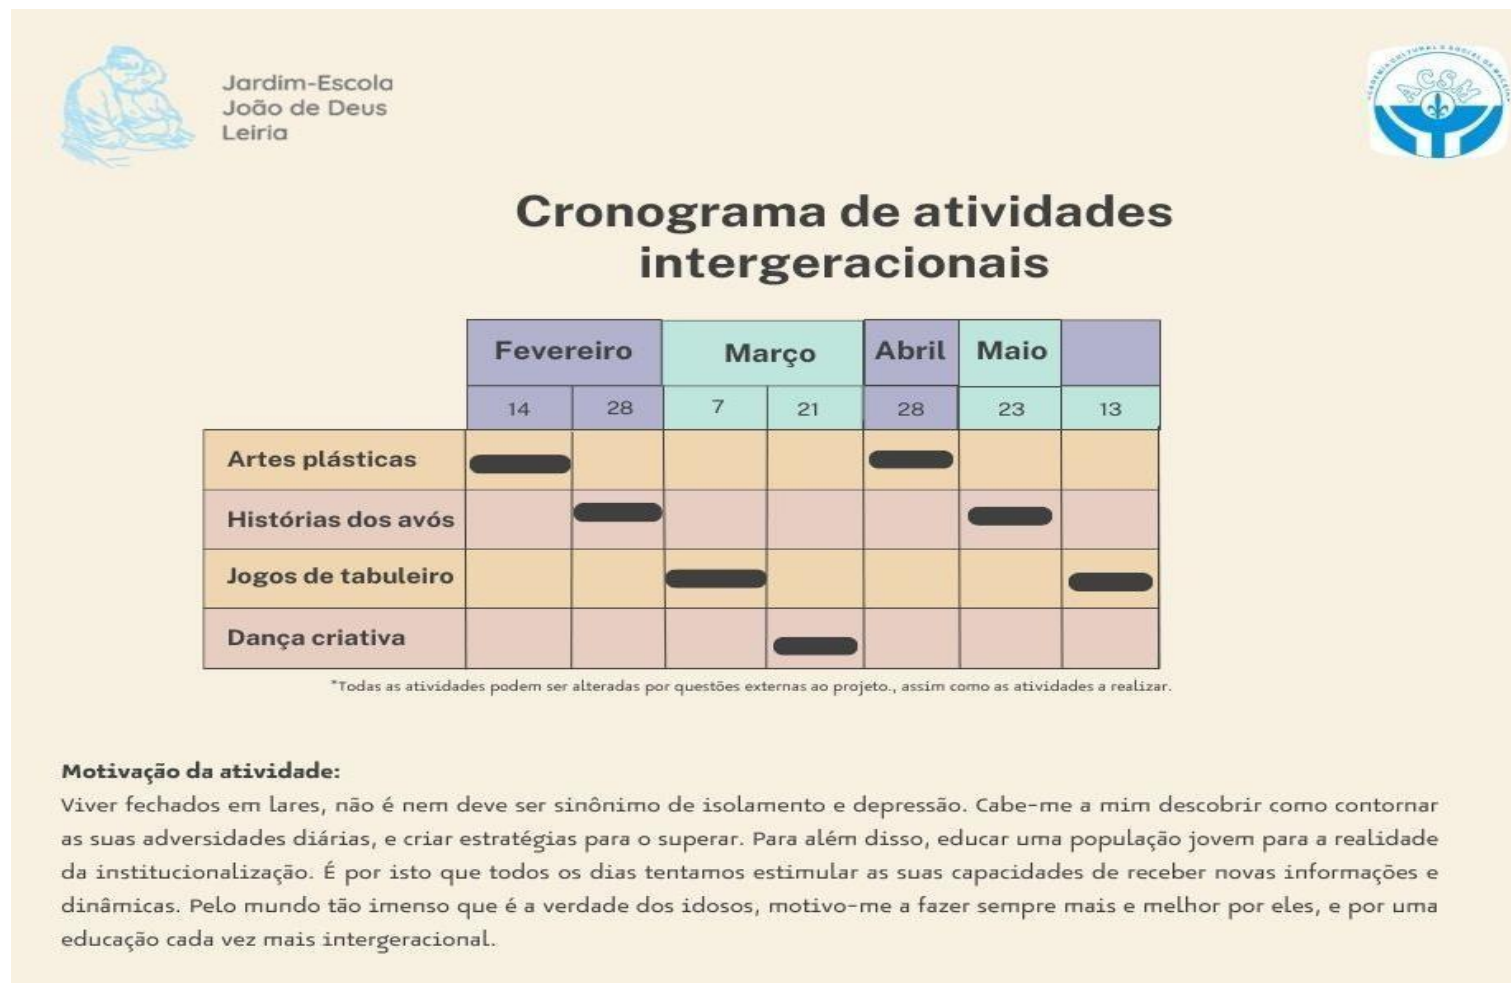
Jardim-Escola
João de Deus
Leiria

ACSM

Cronograma de atividades intergeracionais

| | Fevereiro | | Março | | Abril | Maio | |
|---|---|---|---|---|---|---|---|
| | 14 | 28 | 7 | 21 | 28 | 23 | 13 |
| Artes plásticas | ▬ | | | | ▬ | | |
| Histórias dos avós | | ▬ | | | | ▬ | |
| Jogos de tabuleiro | | | ▬ | | | | ▬ |
| Dança criativa | | | | ▬ | | | |

*Todas as atividades podem ser alteradas por questões externas ao projeto., assim como as atividades a realizar.

Motivação da atividade:
Viver fechados em lares, não é nem deve ser sinônimo de isolamento e depressão. Cabe-me a mim descobrir como contornar as suas adversidades diárias, e criar estratégias para o superar. Para além disso, educar uma população jovem para a realidade da institucionalização. É por isto que todos os dias tentamos estimular as suas capacidades de receber novas informações e dinâmicas. Pelo mundo tão imenso que é a verdade dos idosos, motivo-me a fazer sempre mais e melhor por eles, e por uma educação cada vez mais intergeracional.